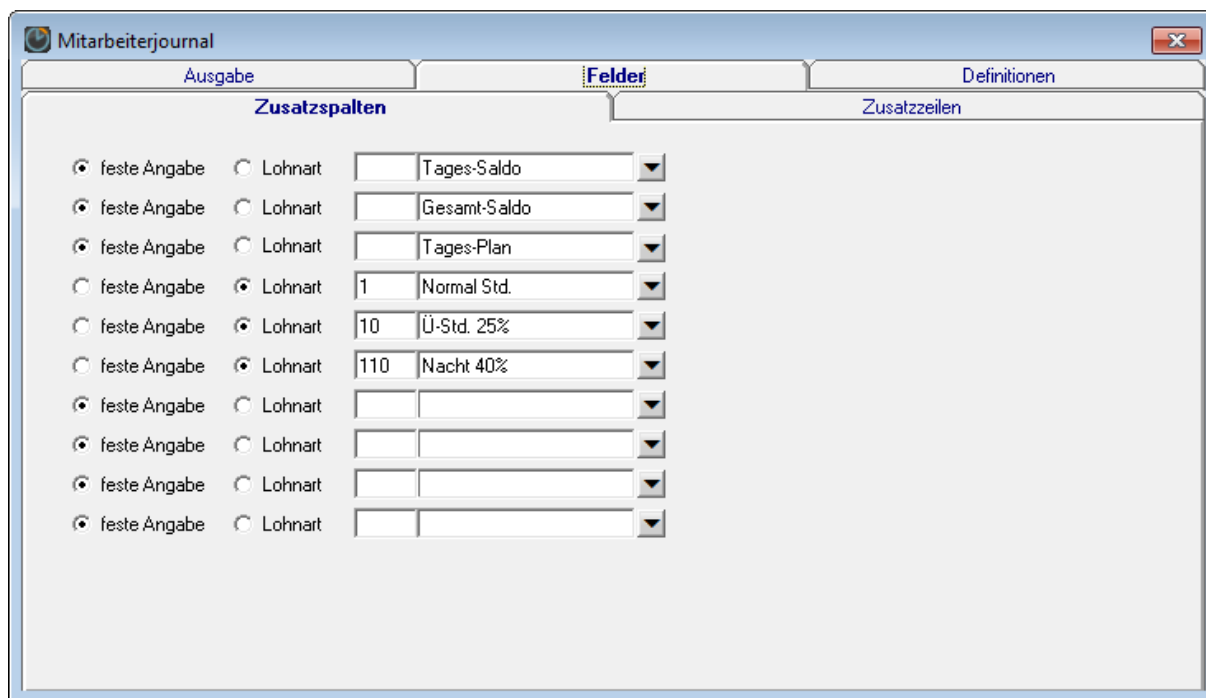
Mitarbeiterjournal

Ausgabe | Felder | Definitionen

Zusatzspalten | Zusatzzeilen

feste Angabe Lohnart Tages-Saldo
feste Angabe Lohnart Gesamt-Saldo
feste Angabe Lohnart Tages-Plan
feste Angabe Lohnart 1 Normal Std.
feste Angabe Lohnart 10 Ü-Std. 25%
feste Angabe Lohnart 110 Nacht 40%
feste Angabe Lohnart
feste Angabe Lohnart
feste Angabe Lohnart
feste Angabe Lohnart